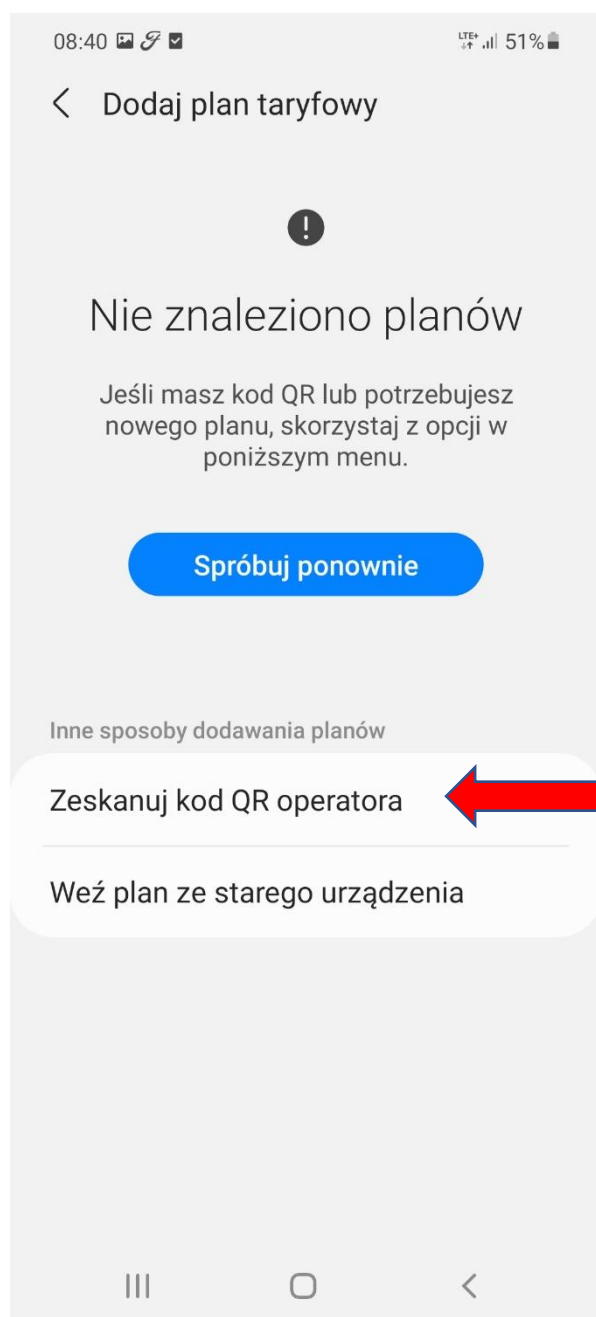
08:40

LTE+ 51%

Dodaj plan taryfowy

!

Nie znaleziono planów

Jeśli masz kod QR lub potrzebujesz nowego planu, skorzystaj z opcji w poniższym menu.

Spróbuj ponownie

Inne sposoby dodawania planów

Zeskanuj kod QR operatora

Weź plan ze starego urządzenia